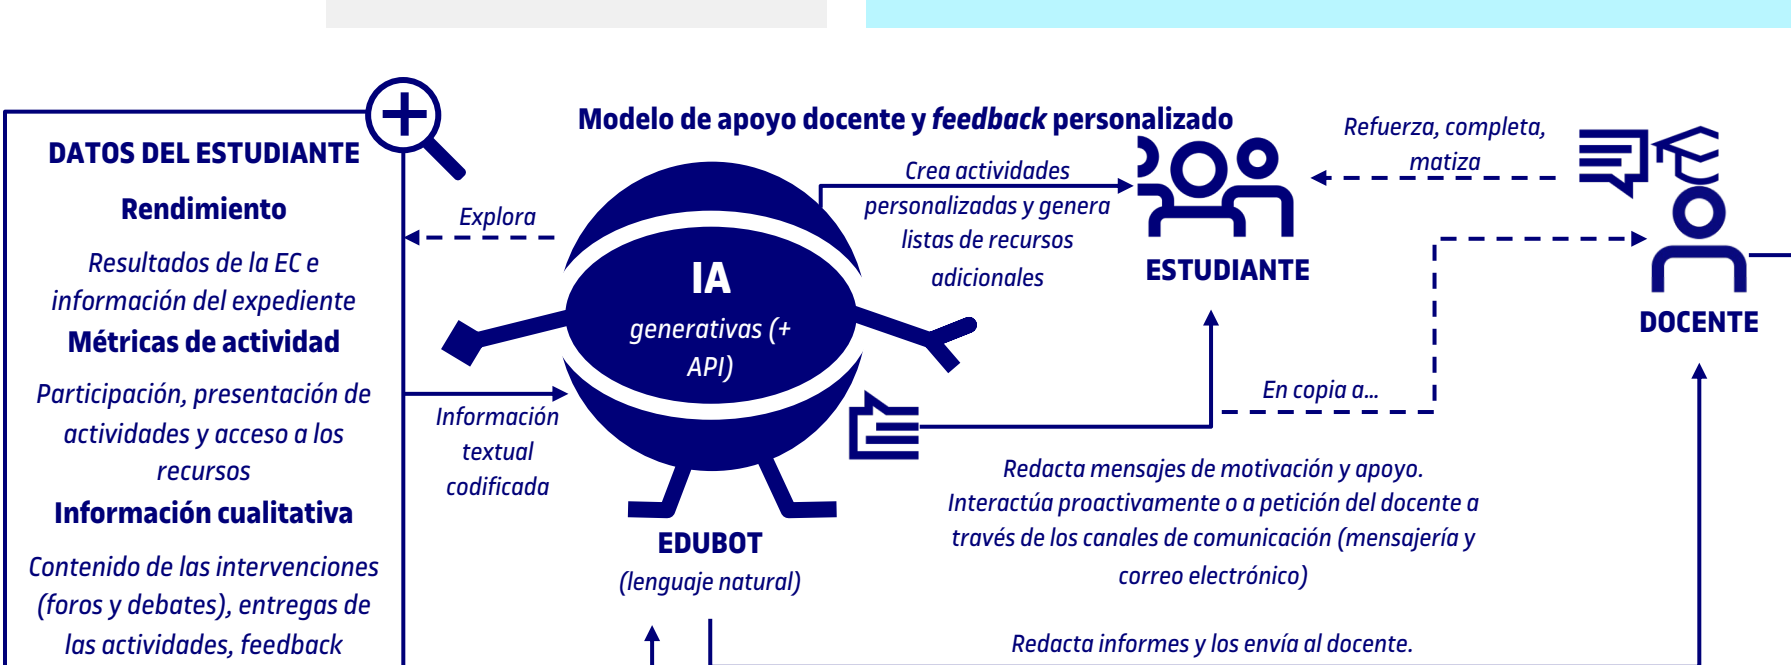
Modelo de apoyo docente y *feedback* personalizado

DATOS DEL ESTUDIANTE

Rendimiento

Resultados de la EC e información del expediente

Métricas de actividad

Participación, presentación de actividades y acceso a los recursos

Información cualitativa

Contenido de las intervenciones (foros y debates), entregas de las actividades, feedback

Explora

Información textual codificada

IA generativas (+ API)

EDUBOT (lenguaje natural)

Crea actividades personalizadas y genera listas de recursos adicionales

ESTUDIANTE

Refuerza, completa, matiza

DOCENTE

En copia a...

Redacta mensajes de motivación y apoyo. Interactúa proactivamente o a petición del docente a través de los canales de comunicación (mensajería y correo electrónico)

Redacta informes y los envía al docente.